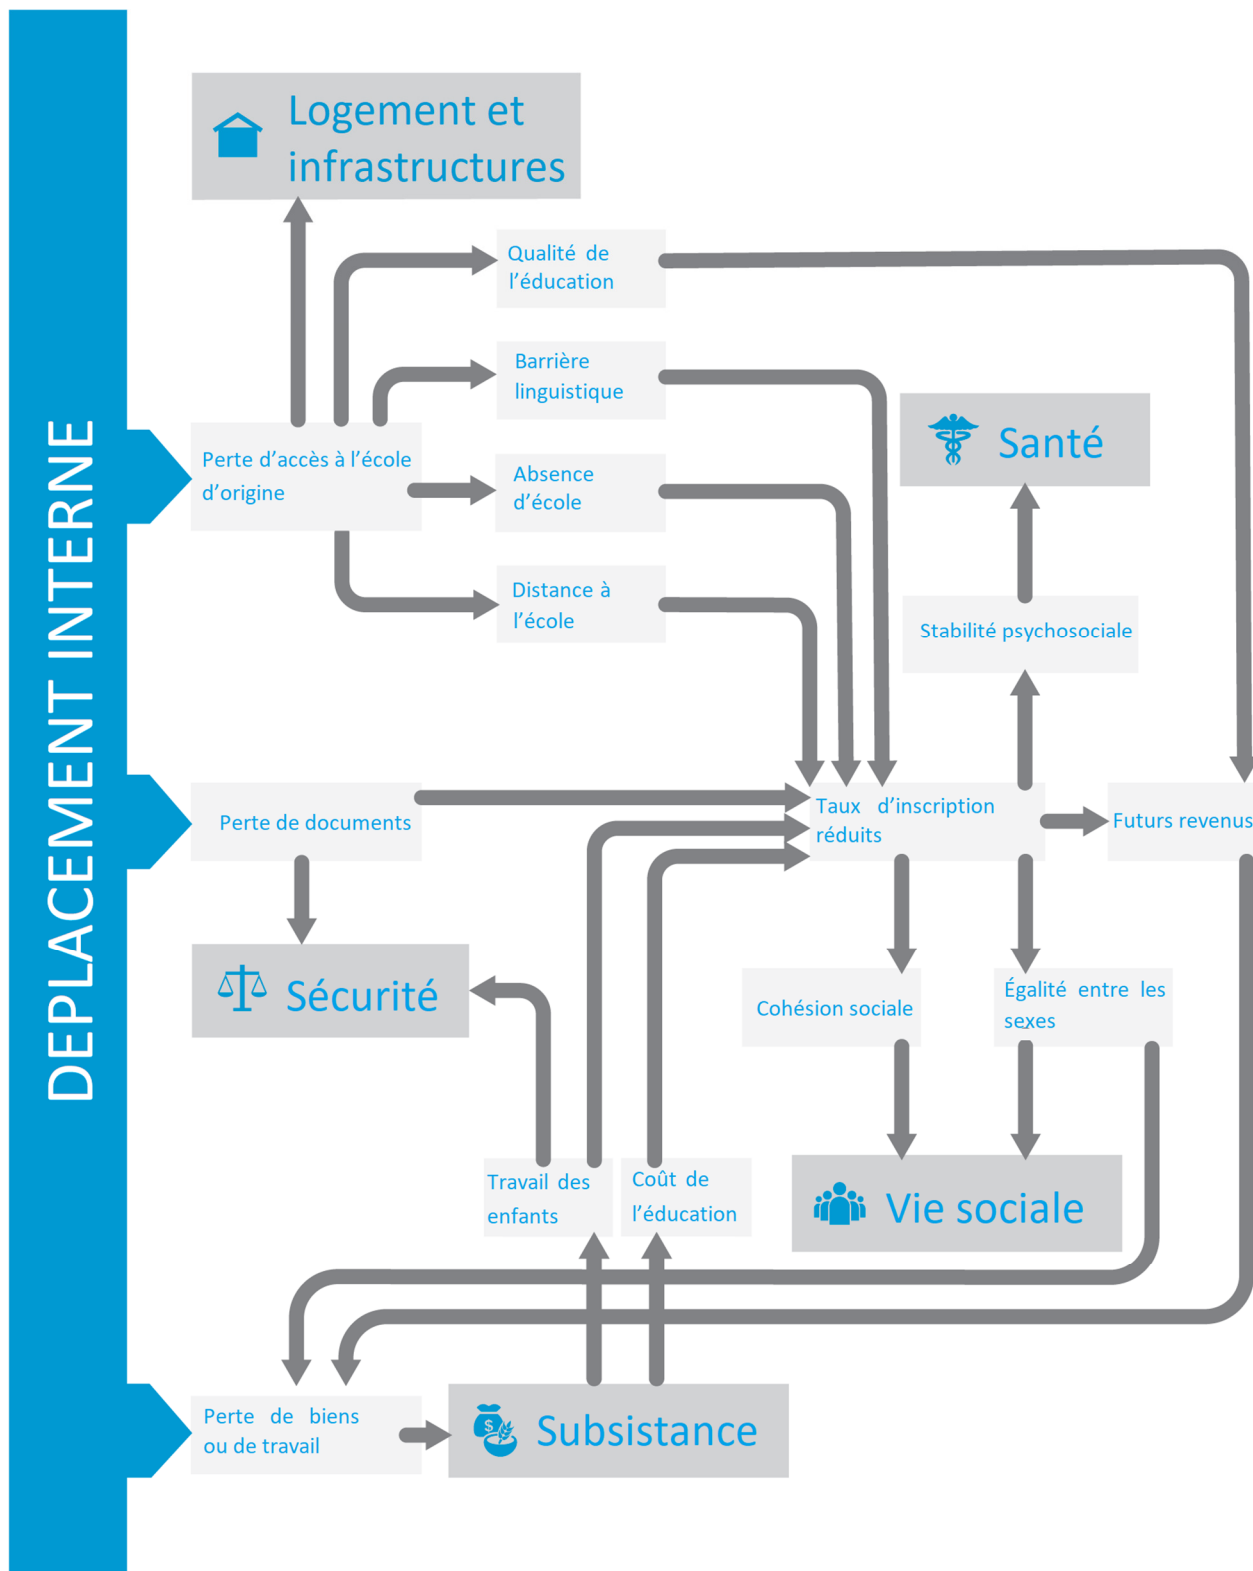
DEPLACEMENT INTERNE

Logement et infrastructures

Qualité de l'éducation

Barrière linguistique

Santé

Perte d'accès à l'école d'origine

Absence d'école

Distance à l'école

Stabilité psychosociale

Perte de documents

Taux d'inscription réduits

Futurs revenus

Sécurité

Cohésion sociale

Égalité entre les sexes

Travail des enfants

Coût de l'éducation

Vie sociale

Perte de biens ou de travail

Subsistance